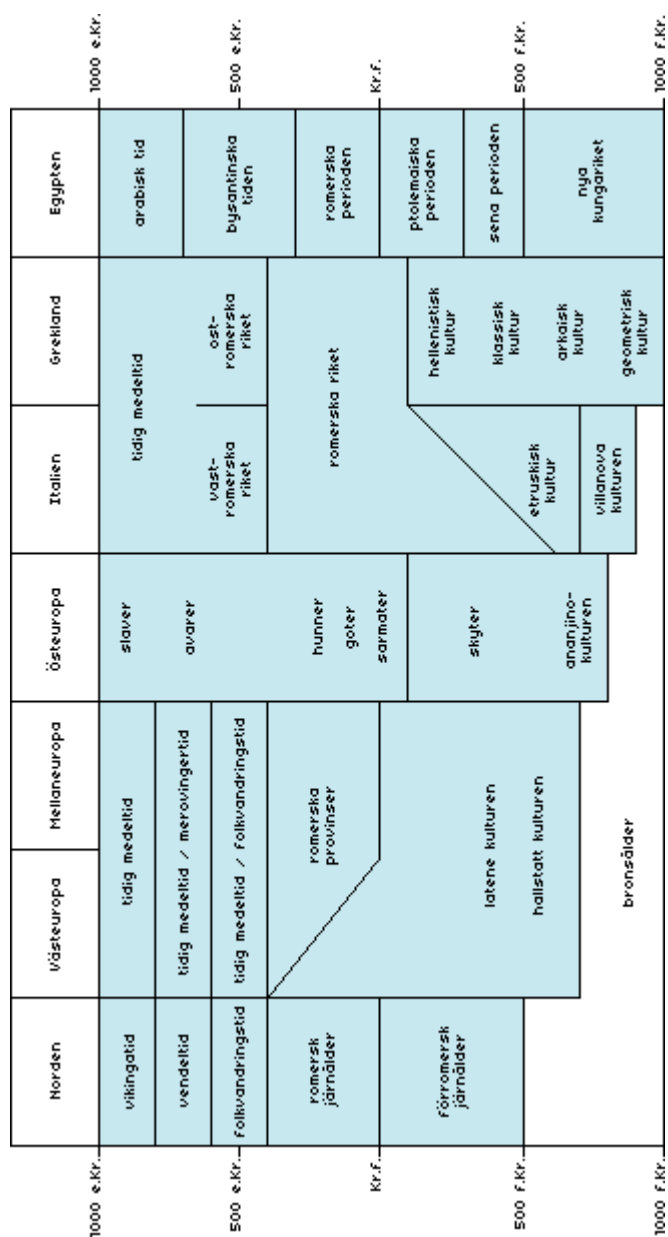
| | Norden | Västeuropa | Mellaneuropa | Östeuropa | Italien | Grekland | Egypten |
|---|---|---|---|---|---|---|---|
| 1000 e.Kr. | vikingatid | tidig medeltid | tidig medeltid | slaver | tidig medeltid | tidig medeltid | arabisk tid |
| | vendeltid | tidig medeltid / merovingertid | tidig medeltid / merovingertid | avarer | vast-romerska riket | ost-romerska riket | bysantinska tiden |
| 500 e.Kr. | folkvandringstid | tidig medeltid / folkvandringstid | tidig medeltid / folkvandringstid | hunner goter sarmater | romerska riket | romerska riket | romerska perioden |
| | romersk järnålder | romerska provinser | romerska provinser | | | | |
| Kr.f. | förromersk järnålder | latene kulturen | latene kulturen | skyter | etruskisk kultur | hellenistisk kultur | ptolemaiska perioden |
| | | hallstatt kulturen | hallstatt kulturen | ananjino-kulturen | villanova kulturen | klassisk kultur | sena perioden |
| 500 f.Kr. | | | | | | arkaisk kultur | nya kungariket |
| | | bronsålder | bronsålder | | | geometrisk kultur | |
| 1000 f.Kr. | | | | | | | |

1000 e.Kr.
500 e.Kr.
Kr.f.
500 f.Kr.
1000 f.Kr.